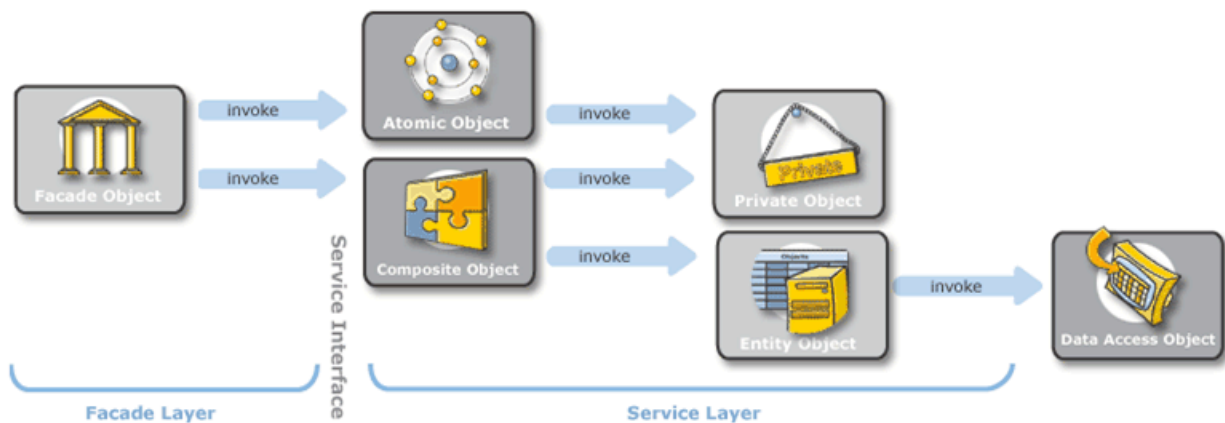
Facade Object

invoke

invoke

Atomic Object

Composite Object

invoke

invoke

invoke

Private

Private Object

Objects

Entity Object

invoke

Data Access Object

Service Interface

Facade Layer

Service Layer